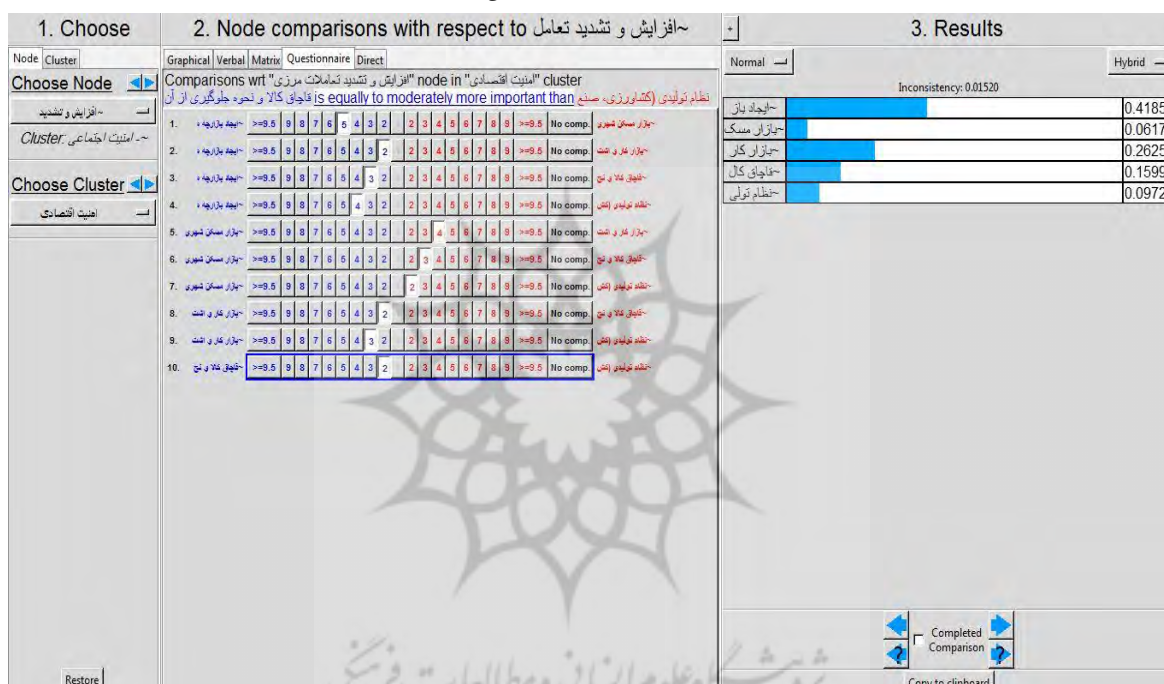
1. Choose

Node Cluster

Choose Node

~افزایش و تشدید

Cluster: امنیت اجتماعی ~

Choose Cluster

امنیت اقتصادی

Restore

2. Node comparisons with respect to ~افزایش و تشدید تعامل

Graphical Verbal Matrix Questionnaire Direct

Comparisons wrt "افزایش و تشدید تعاملات مرزی" node in "امنیت اقتصادی" cluster

نظام تولیدی (کشاورزی، صنع is equally to moderately more important than قاچاق کالا و نحوه جلوگیری از آن

| | | | | | | | | | | | | | | | | | | | | | |
|---|---|---|---|---|---|---|---|---|---|---|---|---|---|---|---|---|---|---|---|---|---|
| 1. | ~ایجاد بازارچه | >=9.5 | 9 | 8 | 7 | 6 | 5 | 4 | 3 | 2 | 2 | 3 | 4 | 5 | 6 | 7 | 8 | 9 | >=9.5 | No comp. | ~بازار مسکن شهری |
| 2. | ~ایجاد بازارچه | >=9.5 | 9 | 8 | 7 | 6 | 5 | 4 | 3 | 2 | 2 | 3 | 4 | 5 | 6 | 7 | 8 | 9 | >=9.5 | No comp. | ~بازار کار و اشت |
| 3. | ~ایجاد بازارچه | >=9.5 | 9 | 8 | 7 | 6 | 5 | 4 | 3 | 2 | 2 | 3 | 4 | 5 | 6 | 7 | 8 | 9 | >=9.5 | No comp. | ~قاچاق کالا و نح |
| 4. | ~ایجاد بازارچه | >=9.5 | 9 | 8 | 7 | 6 | 5 | 4 | 3 | 2 | 2 | 3 | 4 | 5 | 6 | 7 | 8 | 9 | >=9.5 | No comp. | ~نظام تولیدی (کش |
| 5. | ~بازار مسکن شهری | >=9.5 | 9 | 8 | 7 | 6 | 5 | 4 | 3 | 2 | 2 | 3 | 4 | 5 | 6 | 7 | 8 | 9 | >=9.5 | No comp. | ~بازار کار و اشت |
| 6. | ~بازار مسکن شهری | >=9.5 | 9 | 8 | 7 | 6 | 5 | 4 | 3 | 2 | 2 | 3 | 4 | 5 | 6 | 7 | 8 | 9 | >=9.5 | No comp. | ~قاچاق کالا و نح |
| 7. | ~بازار مسکن شهری | >=9.5 | 9 | 8 | 7 | 6 | 5 | 4 | 3 | 2 | 2 | 3 | 4 | 5 | 6 | 7 | 8 | 9 | >=9.5 | No comp. | ~نظام تولیدی (کش |
| 8. | ~بازار کار و اشت | >=9.5 | 9 | 8 | 7 | 6 | 5 | 4 | 3 | 2 | 2 | 3 | 4 | 5 | 6 | 7 | 8 | 9 | >=9.5 | No comp. | ~قاچاق کالا و نح |
| 9. | ~بازار کار و اشت | >=9.5 | 9 | 8 | 7 | 6 | 5 | 4 | 3 | 2 | 2 | 3 | 4 | 5 | 6 | 7 | 8 | 9 | >=9.5 | No comp. | ~نظام تولیدی (کش |
| 10. | ~قاچاق کالا و نح | >=9.5 | 9 | 8 | 7 | 6 | 5 | 4 | 3 | 2 | 2 | 3 | 4 | 5 | 6 | 7 | 8 | 9 | >=9.5 | No comp. | ~نظام تولیدی (کش |

3. Results

Normal

Hybrid

Inconsistency: 0.01520

| | |
|---|---|
| ~ایجاد باز | 0.4185 |
| ~بازار مسک | 0.0617 |
| ~بازار کار | 0.2625 |
| ~قاچاق کال | 0.1599 |
| ~نظام تولی | 0.0972 |

Completed Comparison

Copy to clipboard